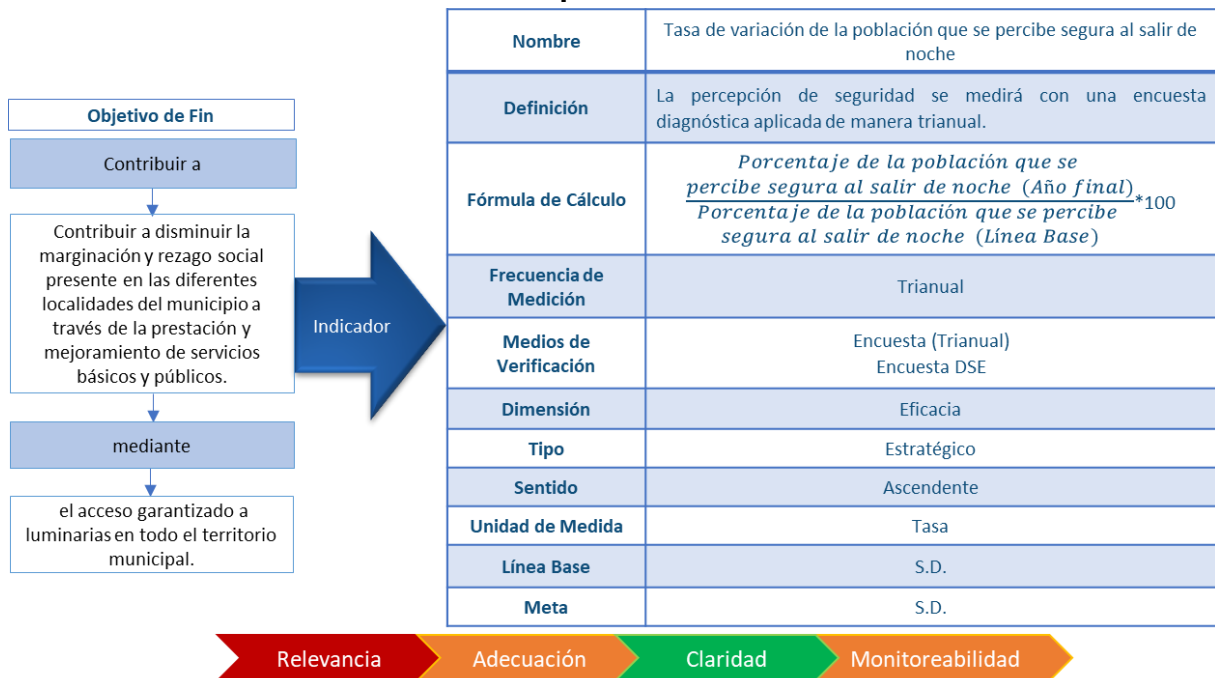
Objetivo de Fin

Contribuir a

Contribuir a disminuir la marginación y rezago social presente en las diferentes localidades del municipio a través de la prestación y mejoramiento de servicios básicos y públicos.

mediante

el acceso garantizado a luminarias en todo el territorio municipal.

Indicador

| Nombre | Tasa de variación de la población que se percibe segura al salir de noche |
|---|---|
| Definición | La percepción de seguridad se medirá con una encuesta diagnóstica aplicada de manera trianual. |
| Fórmula de Cálculo | $\frac{Porcentaje\ de\ la\ población\ que\ se\ percibe\ segura\ al\ salir\ de\ noche\ (Año\ final)}{Porcentaje\ de\ la\ población\ que\ se\ percibe\ segura\ al\ salir\ de\ noche\ (Línea\ Base)}*100$ |
| Frecuencia de Medición | Trianual |
| Medios de Verificación | Encuesta (Trianual) Encuesta DSE |
| Dimensión | Eficacia |
| Tipo | Estratégico |
| Sentido | Ascendente |
| Unidad de Medida | Tasa |
| Línea Base | S.D. |
| Meta | S.D. |

Relevancia Adecuación Claridad Monitoreabilidad